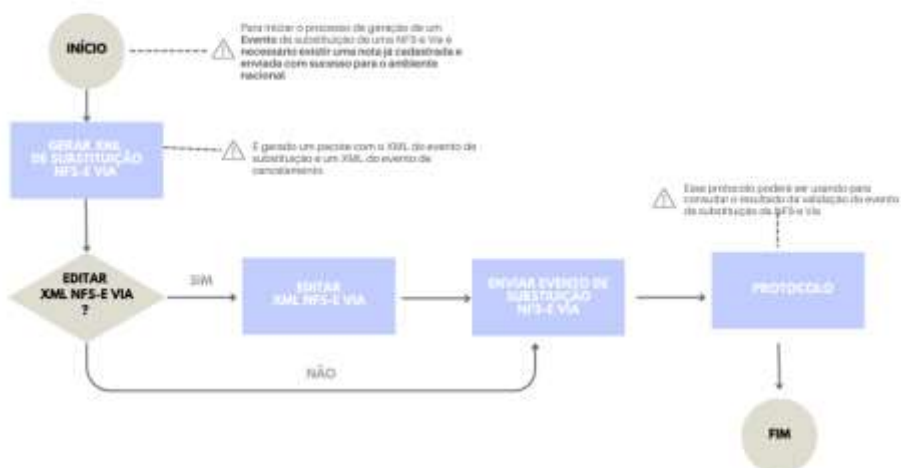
INÍCIO

Para iniciar o processo de geração de um Evento de substituição de uma NFS-e Via é necessário existir uma nota já cadastrada e enviada com sucesso para o ambiente nacional.

GERAR XML DE SUBSTITUIÇÃO NFS-E VIA

É gerado um pacote com o XML do evento de substituição e um XML do evento de cancelamento.

EDITAR XML NFS-E VIA ?

SIM

EDITAR XML NFS-E VIA

ENVIAR EVENTO DE SUBSTITUIÇÃO NFS-E VIA

NÃO

Esse protocolo poderá ser usando para consultar o resultado da validação do evento de substituição da NFS-e Via

PROTOCOLO

FIM